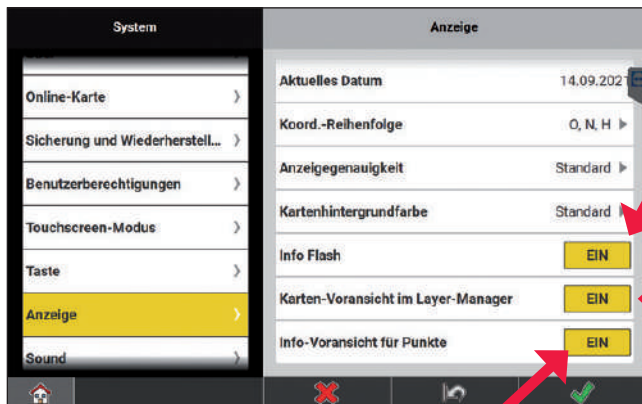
System

Online-Karte

Sicherung und Wiederherstell...

Benutzerberechtigungen

Touchscreen-Modus

Taste

Anzeige

Sound

Anzeige

Aktuelles Datum 14.09.2021

Koord.-Reihenfolge O, N, H

Anzeigegenauigkeit Standard

Kartenhintergrundfarbe Standard

Info Flash EIN

Karten-Voransicht im Layer-Manager EIN

Info-Voransicht für Punkte EIN